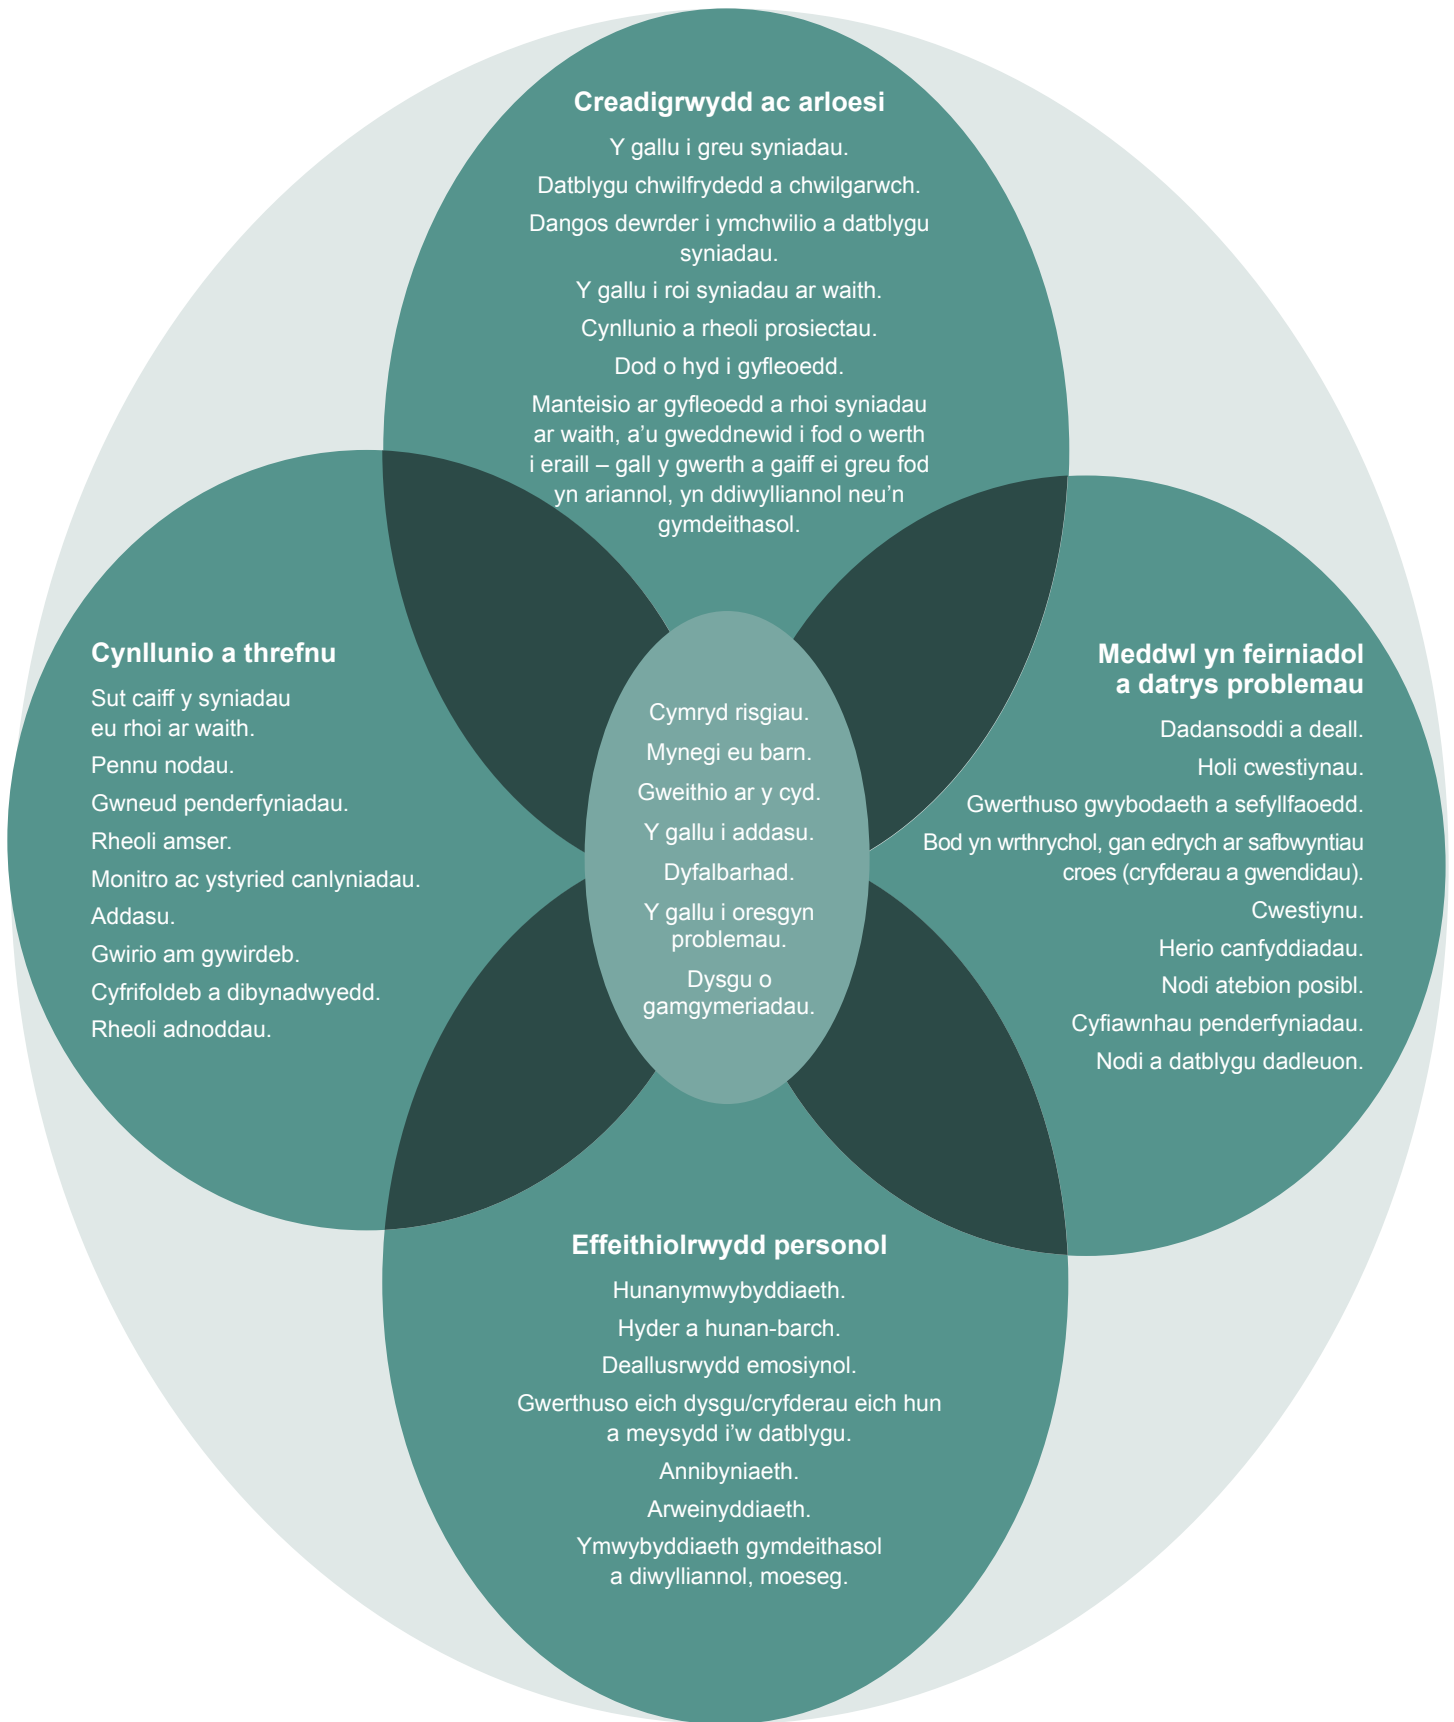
Creadigrwydd ac arloesi

Y gallu i greu syniadau.

Datblygu chwilfrydedd a chwilgarwch.

Dangos dewrder i ymchwilio a datblygu syniadau.

Y gallu i roi syniadau ar waith.

Cynllunio a rheoli prosiectau.

Dod o hyd i gyfleoedd.

Manteisio ar gyfleoedd a rhoi syniadau ar waith, a'u gweddnewid i fod o werth i eraill – gall y gwerth a gaiff ei greu fod yn ariannol, yn ddiwylliannol neu'n gymdeithasol.

Cynllunio a threfnu

Sut caiff y syniadau eu rhoi ar waith.

Pennu nodau.

Gwneud penderfyniadau.

Rheoli amser.

Monitro ac ystyried canlyniadau.

Addasu.

Gwirio am gywirdeb.

Cyfrifoldeb a dibynadwyedd.

Rheoli adnoddau.

Cymryd risgiau.

Mynegi eu barn.

Gweithio ar y cyd.

Y gallu i addasu.

Dyfalbarhad.

Y gallu i oresgyn problemau.

Dysgu o gamgymeriadau.

Meddwl yn feirniadol a datrys problemau

Dadansoddi a deall.

Holi cwestiynau.

Gwerthuso gwybodaeth a sefyllfaoedd.

Bod yn wrthrychol, gan edrych ar safbwyntiau croes (cryfderau a gwendidau).

Cwestiynu.

Herio canfyddiadau.

Nodi atebion posibl.

Cyfiawnhau penderfyniadau.

Nodi a datblygu dadleuon.

Effeithiolrwydd personol

Hunanymwybyddiaeth.

Hyder a hunan-barch.

Deallusrwydd emosiynol.

Gwerthuso eich dysgu/cryfderau eich hun a meysydd i'w datblygu.

Annibyniaeth.

Arweinyddiaeth.

Ymwybyddiaeth gymdeithasol a diwylliannol, moeseg.